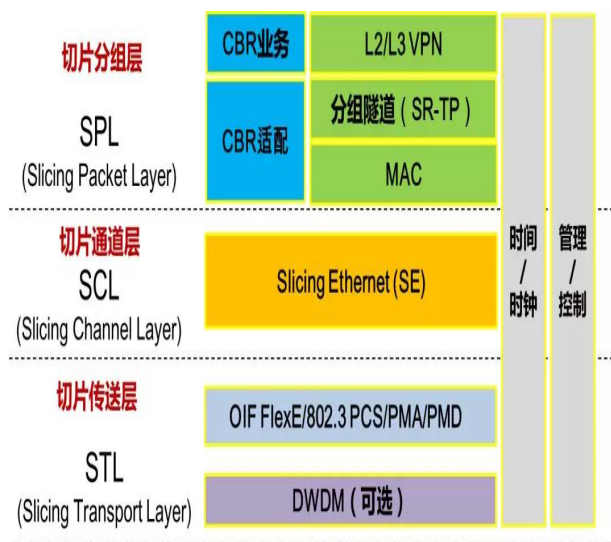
切片分组层
SPL
(Slicing Packet Layer)

CBR业务
L2/L3 VPN
CBR适配
分组隧道（SR-TP）
MAC

切片通道层
SCL
(Slicing Channel Layer)

Slicing Ethernet (SE)

切片传送层
STL
(Slicing Transport Layer)

OIF FlexE/802.3 PCS/PMA/PMD
DWDM（可选）

时间
/
时钟

管理
/
控制